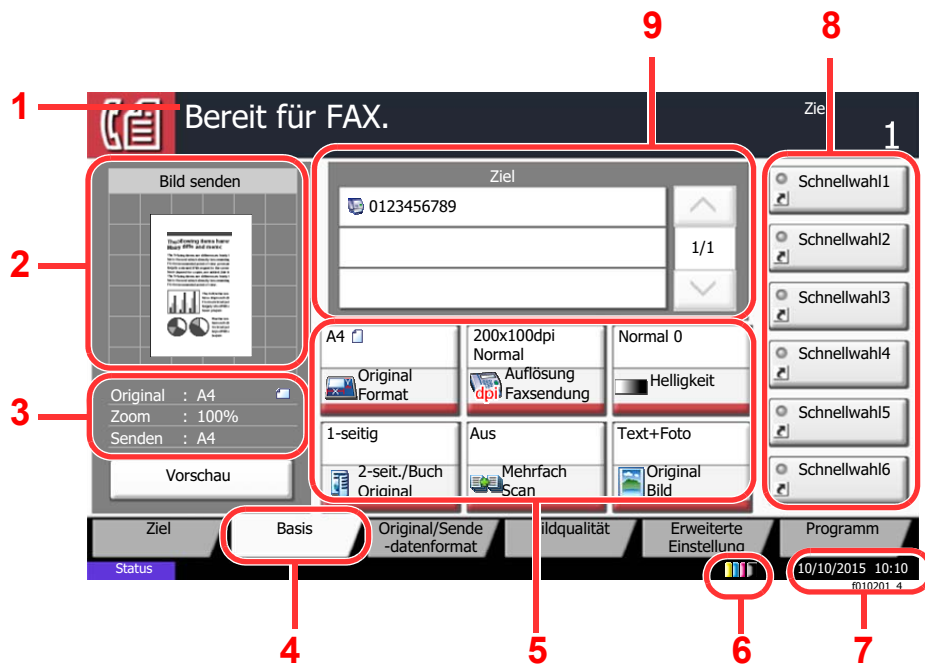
9

8

1

Bereit für FAX.

Ziel

1

Bild senden

Ziel

0123456789

1/1

Schnellwahl1

Schnellwahl2

Schnellwahl3

Schnellwahl4

Schnellwahl5

Schnellwahl6

2

A4

Original Format

200x100dpi Normal

dpi Auflösung Faxsendung

Normal 0

Helligkeit

3

Original : A4

Zoom : 100%

Senden : A4

1-seitig

2-seit./Buch Original

Aus

Mehrfach Scan

Text+Foto

Original Bild

Vorschau

Ziel

Basis

Original/Sende -datenformat

Bildqualität

Erweiterte Einstellung

Programm

Status

10/10/2015 10:10

f010201_4

4

5

6

7